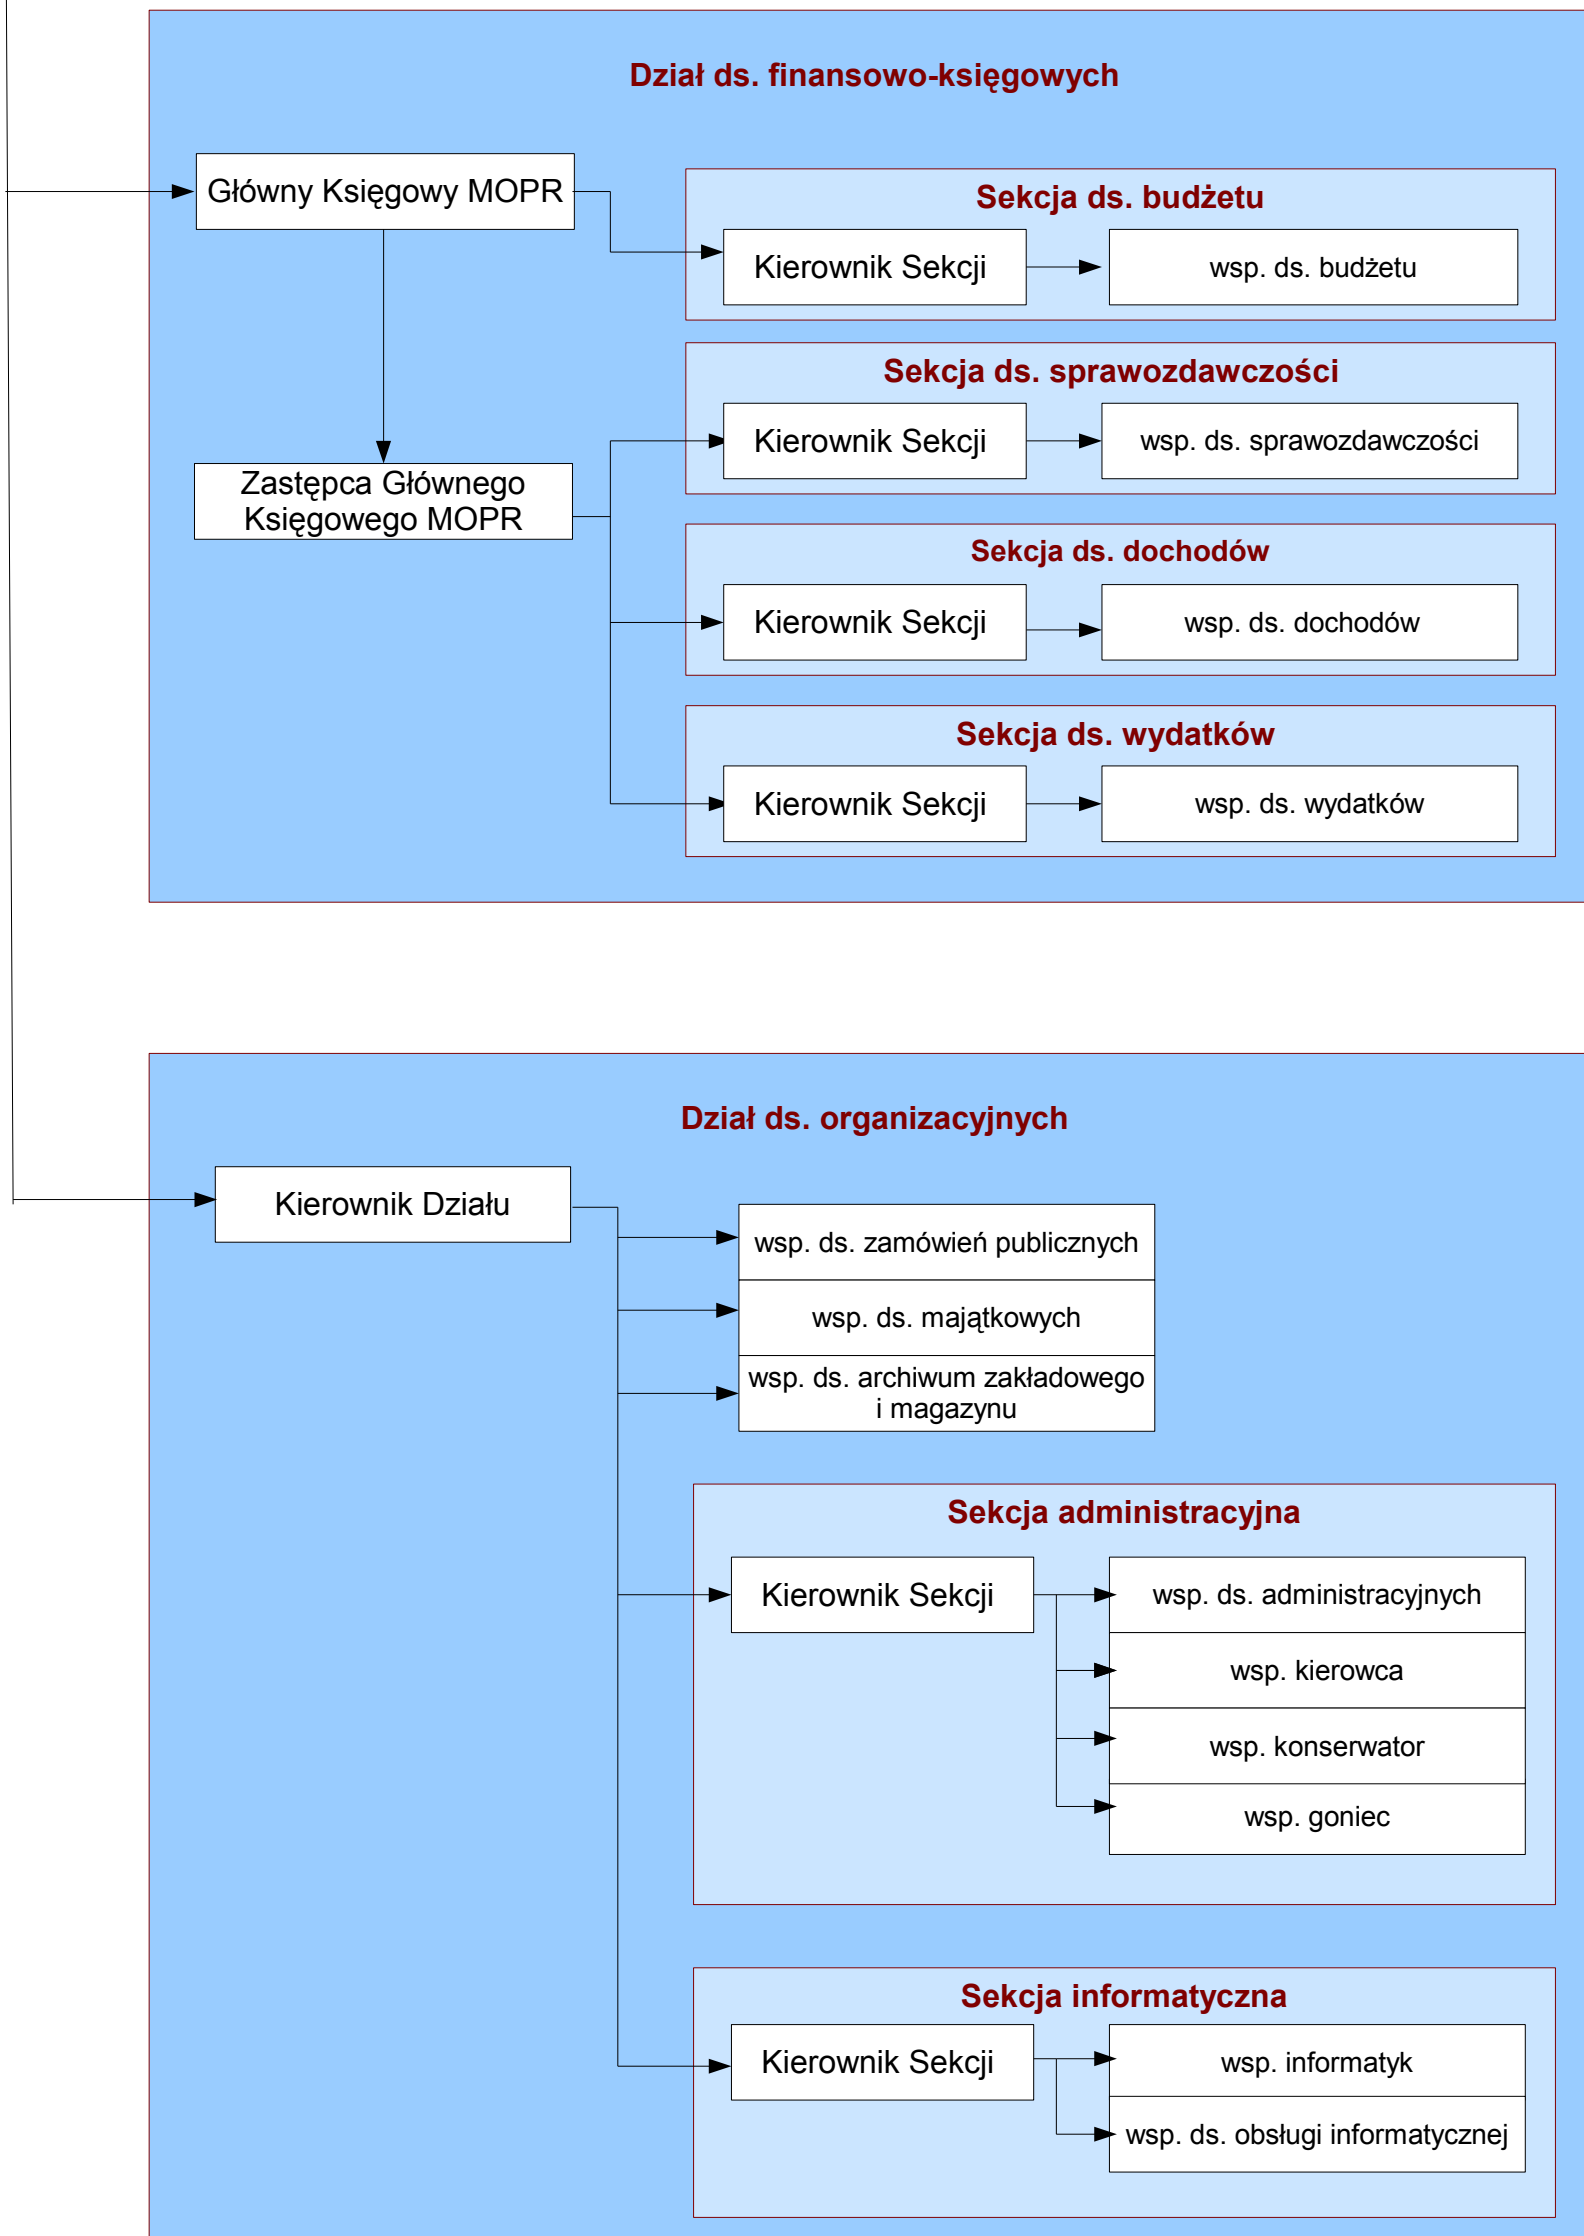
Dział ds. finansowo-księgowych

Główny Księgowy MOPR

Sekcja ds. budżetu

Kierownik Sekcji

wsp. ds. budżetu

Sekcja ds. sprawozdawczości

Zastępca Głównego Księgowego MOPR

Kierownik Sekcji

wsp. ds. sprawozdawczości

Sekcja ds. dochodów

Kierownik Sekcji

wsp. ds. dochodów

Sekcja ds. wydatków

Kierownik Sekcji

wsp. ds. wydatków

Dział ds. organizacyjnych

Kierownik Działu

wsp. ds. zamówień publicznych

wsp. ds. majątkowych

wsp. ds. archiwum zakładowego i magazynu

Sekcja administracyjna

Kierownik Sekcji

wsp. ds. administracyjnych

wsp. kierowca

wsp. konserwator

wsp. goniec

Sekcja informatyczna

Kierownik Sekcji

wsp. informatyk

wsp. ds. obsługi informatycznej